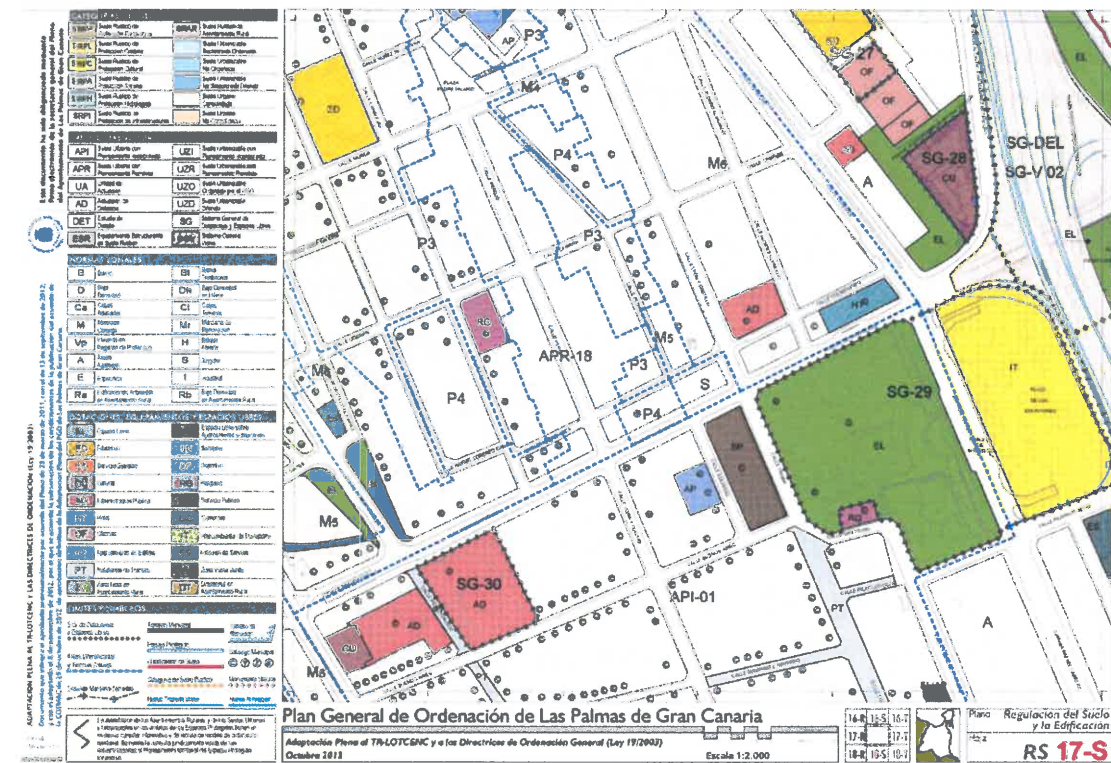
P3
AP
P4
P4
Me
P3
P3
P4
RC
AD
AD
APR-18
Ms
P3
P4
Ms
S
P4
SG-29
EL
SG-28
CU
SG-DEL
SG-V 02
27
A
EL
EL
IT
AP
SG-30
AD
AD
CU
API-01
PT
A
Ms
Ms

B
D
Ca
M
Vp
A
E
Ra
Bl
Dh
Cl
Mr
H
S
I
Rb
API
APR
UA
AD
DET
ESR
UZI
UZR
UZO
UZD
SG
SRPI
SRIH
SRPA
SRPC
SRPP
SRAR

Plan General de Ordenación de Las Palmas de Gran Canaria
Adaptación Plena al TR-LOTCENC y a las Directrices de Ordenación General (Ley 19/2003)
Octubre 2012
Escala 1:2.000
Plano
Regulación del Suelo y la Edificación
RS 17-S
16-R 16-S 16-T
17-R 17-T
18-R 18-S 18-T